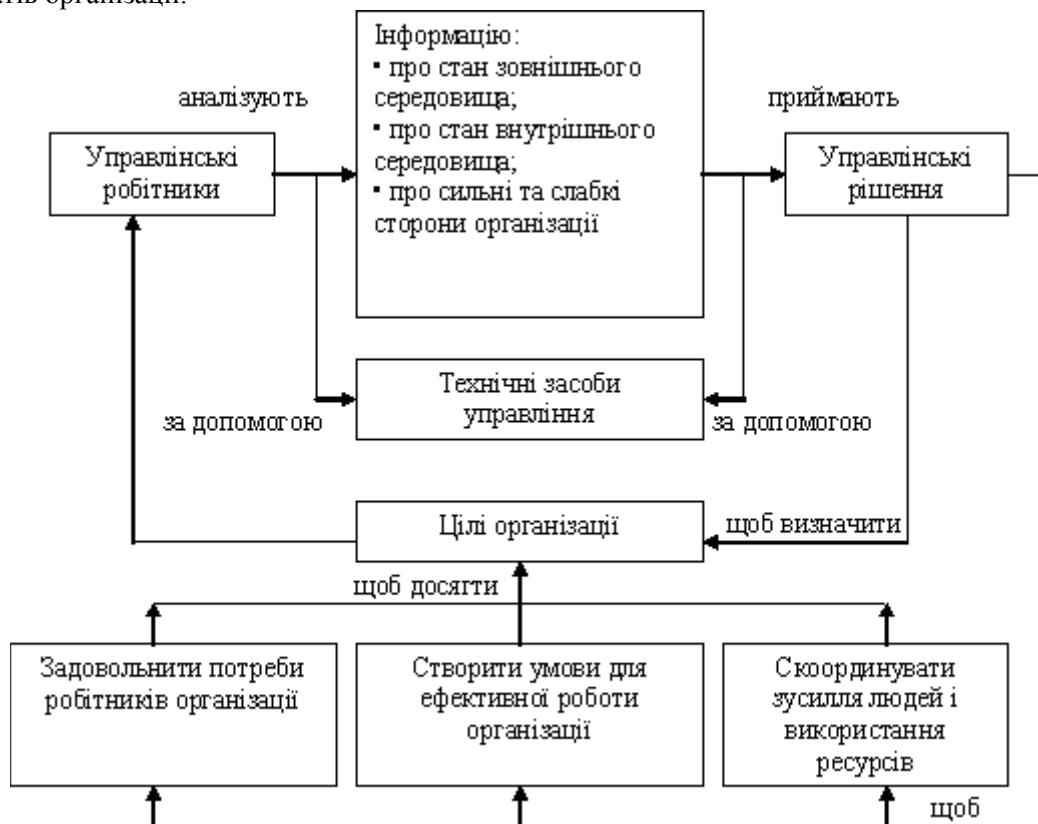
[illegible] організації.

аналізують

Управлінські робітники

Інформацію:
▪ про стан зовнішнього середовища;
▪ про стан внутрішнього середовища;
▪ про сильні та слабкі сторони організації

приймають

Управлінські рішення

Технічні засоби управління

за допомогою

за допомогою

Цілі організації

щоб визначити

щоб досягти

Задовольнити потреби робітників організації

Створити умови для ефективної роботи організації

Скоординувати зусилля людей і використання ресурсів

щоб